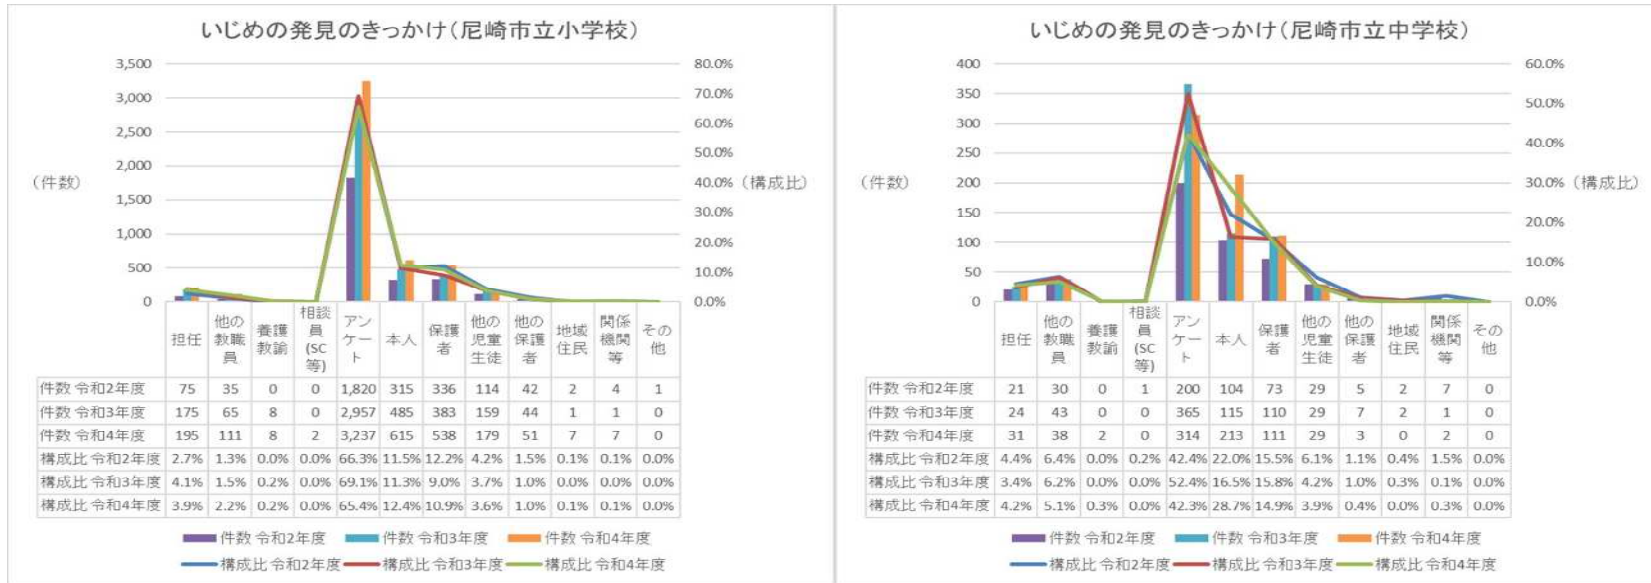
いじめの発見のきっかけ（尼崎市立小学校）

3,500
3,000
2,500
2,000
1,500
1,000
500
0
（件数）

80.0%
70.0%
60.0%
50.0%
40.0%（構成比）
30.0%
20.0%
10.0%
0.0%

| | 担任 | 他の教職員 | 養護教諭 | 相談員(SC等) | アンケート | 本人 | 保護者 | 他の児童生徒 | 他の保護者 | 地域住民 | 関係機関等 | その他 |
|---|---|---|---|---|---|---|---|---|---|---|---|---|
| 件数 令和2年度 | 75 | 35 | 0 | 0 | 1,820 | 315 | 336 | 114 | 42 | 2 | 4 | 1 |
| 件数 令和3年度 | 175 | 65 | 8 | 0 | 2,957 | 485 | 383 | 159 | 44 | 1 | 1 | 0 |
| 件数 令和4年度 | 195 | 111 | 8 | 2 | 3,237 | 615 | 538 | 179 | 51 | 7 | 7 | 0 |
| 構成比 令和2年度 | 2.7% | 1.3% | 0.0% | 0.0% | 66.3% | 11.5% | 12.2% | 4.2% | 1.5% | 0.1% | 0.1% | 0.0% |
| 構成比 令和3年度 | 4.1% | 1.5% | 0.2% | 0.0% | 69.1% | 11.3% | 9.0% | 3.7% | 1.0% | 0.0% | 0.0% | 0.0% |
| 構成比 令和4年度 | 3.9% | 2.2% | 0.2% | 0.0% | 65.4% | 12.4% | 10.9% | 3.6% | 1.0% | 0.1% | 0.1% | 0.0% |

件数 令和2年度　件数 令和3年度　件数 令和4年度
構成比 令和2年度　構成比 令和3年度　構成比 令和4年度

いじめの発見のきっかけ（尼崎市立中学校）

400
350
300
250
200
150
100
50
0
（件数）

60.0%
50.0%
40.0%
30.0%（構成比）
20.0%
10.0%
0.0%

| | 担任 | 他の教職員 | 養護教諭 | 相談員(SC等) | アンケート | 本人 | 保護者 | 他の児童生徒 | 他の保護者 | 地域住民 | 関係機関等 | その他 |
|---|---|---|---|---|---|---|---|---|---|---|---|---|
| 件数 令和2年度 | 21 | 30 | 0 | 1 | 200 | 104 | 73 | 29 | 5 | 2 | 7 | 0 |
| 件数 令和3年度 | 24 | 43 | 0 | 0 | 365 | 115 | 110 | 29 | 7 | 2 | 1 | 0 |
| 件数 令和4年度 | 31 | 38 | 2 | 0 | 314 | 213 | 111 | 29 | 3 | 0 | 2 | 0 |
| 構成比 令和2年度 | 4.4% | 6.4% | 0.0% | 0.2% | 42.4% | 22.0% | 15.5% | 6.1% | 1.1% | 0.4% | 1.5% | 0.0% |
| 構成比 令和3年度 | 3.4% | 6.2% | 0.0% | 0.0% | 52.4% | 16.5% | 15.8% | 4.2% | 1.0% | 0.3% | 0.1% | 0.0% |
| 構成比 令和4年度 | 4.2% | 5.1% | 0.3% | 0.0% | 42.3% | 28.7% | 14.9% | 3.9% | 0.4% | 0.0% | 0.3% | 0.0% |

件数 令和2年度　件数 令和3年度　件数 令和4年度
構成比 令和2年度　構成比 令和3年度　構成比 令和4年度